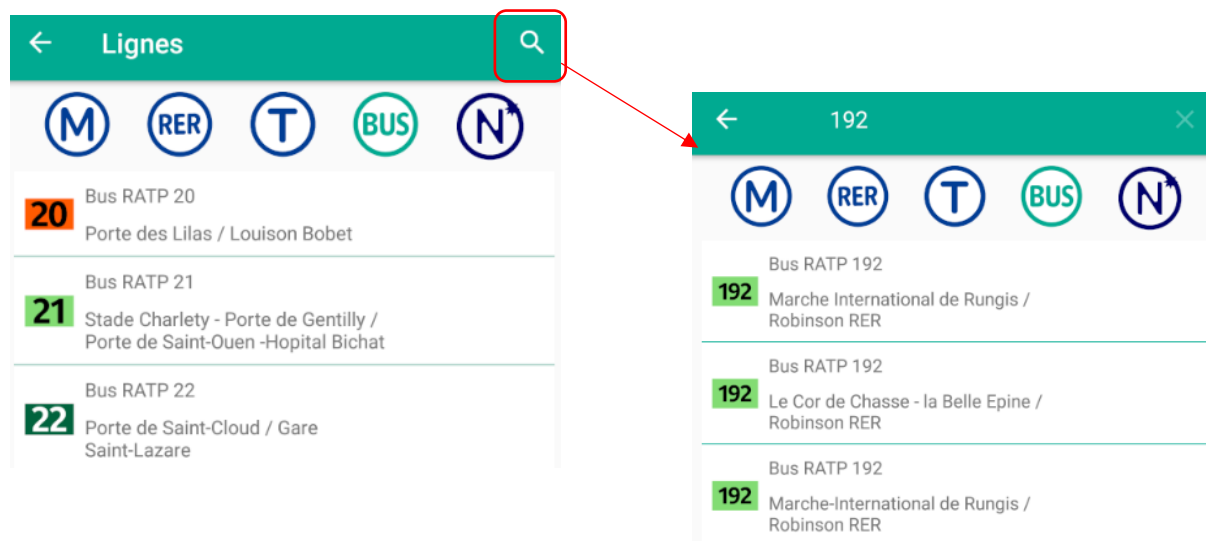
Lignes

M RER T BUS N

20 Bus RATP 20
Porte des Lilas / Louison Bobet

21 Bus RATP 21
Stade Charlety - Porte de Gentilly / Porte de Saint-Ouen -Hopital Bichat

22 Bus RATP 22
Porte de Saint-Cloud / Gare Saint-Lazare

192

M RER T BUS N

192 Bus RATP 192
Marche International de Rungis / Robinson RER

192 Bus RATP 192
Le Cor de Chasse - la Belle Epine / Robinson RER

192 Bus RATP 192
Marche-International de Rungis / Robinson RER